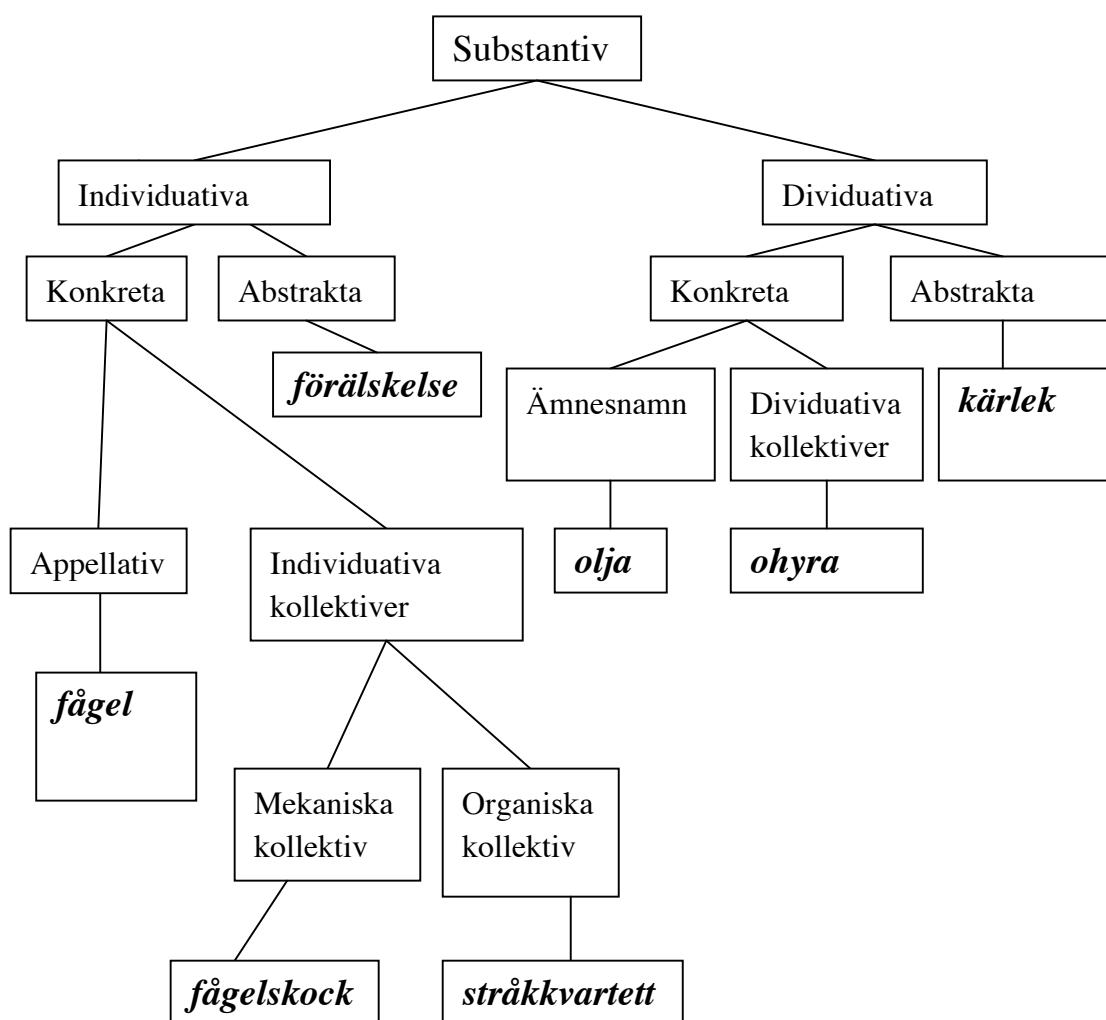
Substantiv

Individuativa

Dividuativa

Konkreta

Abstrakta

förälskelse

Konkreta

Abstrakta

Ämnesnamn

Dividuativa kollektiver

kärlek

olja

ohyra

Appellativ

Individuativa kollektiver

fågel

Mekaniska kollektiv

Organiska kollektiv

fågelskock

stråkkvartett